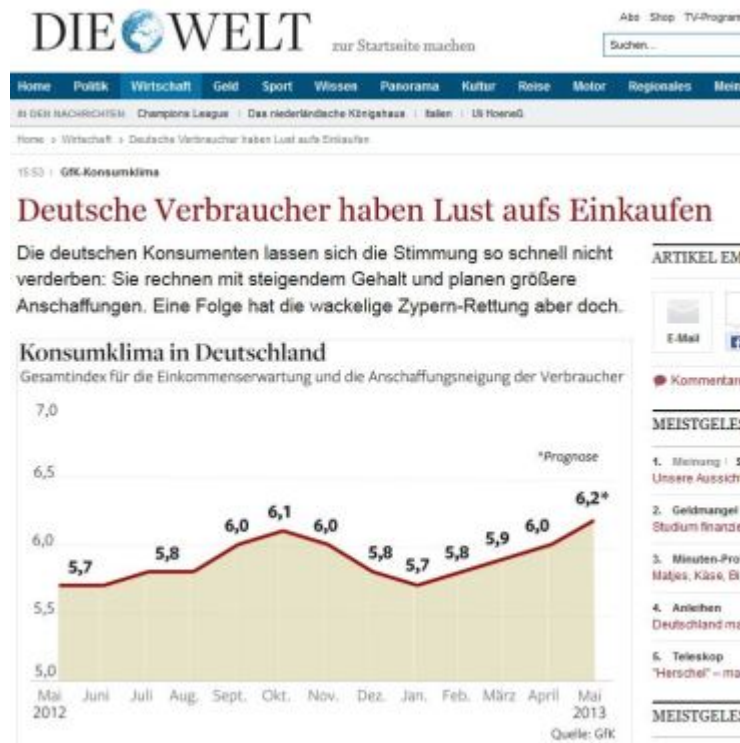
DIE WELT zur Startseite machen

Abo Shop TV-Program

Suchen...

Home Politik Wirtschaft Geld Sport Wissen Panorama Kultur Reise Motor Regionales Mein

IN DEN NACHRICHTEN Champions League | Das niederländische Königshaus | Italien | Uli Hoeneß

Home › Wirtschaft › Deutsche Verbraucher haben Lust aufs Einkaufen

15:53 | GfK-Konsumklima

Deutsche Verbraucher haben Lust aufs Einkaufen

Die deutschen Konsumenten lassen sich die Stimmung so schnell nicht verderben: Sie rechnen mit steigendem Gehalt und planen größere Anschaffungen. Eine Folge hat die wackelige Zypern-Rettung aber doch.

Konsumklima in Deutschland

Gesamtindex für die Einkommenserwartung und die Anschaffungsneigung der Verbraucher

7,0
6,5
6,0
5,5
5,0

*Prognose

5,7 5,8 6,0 6,1 6,0 5,8 5,7 5,8 5,9 6,0 6,2*

Mai 2012 Juni Juli Aug. Sept. Okt. Nov. Dez. Jan. Feb. März April Mai 2013

Quelle: GfK

ARTIKEL EM

E-Mail

Kommentar

MEISTGELES

1. Meinung | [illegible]
Unsere Aussich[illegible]

2. Geldmangel
Studium finanzi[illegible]

3. Minuten-Pro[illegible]
Matjes, Käse, Bi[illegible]

4. Anleihen
Deutschland ma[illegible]

5. Teleskop
"Herschel" – ma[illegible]

MEISTGELES